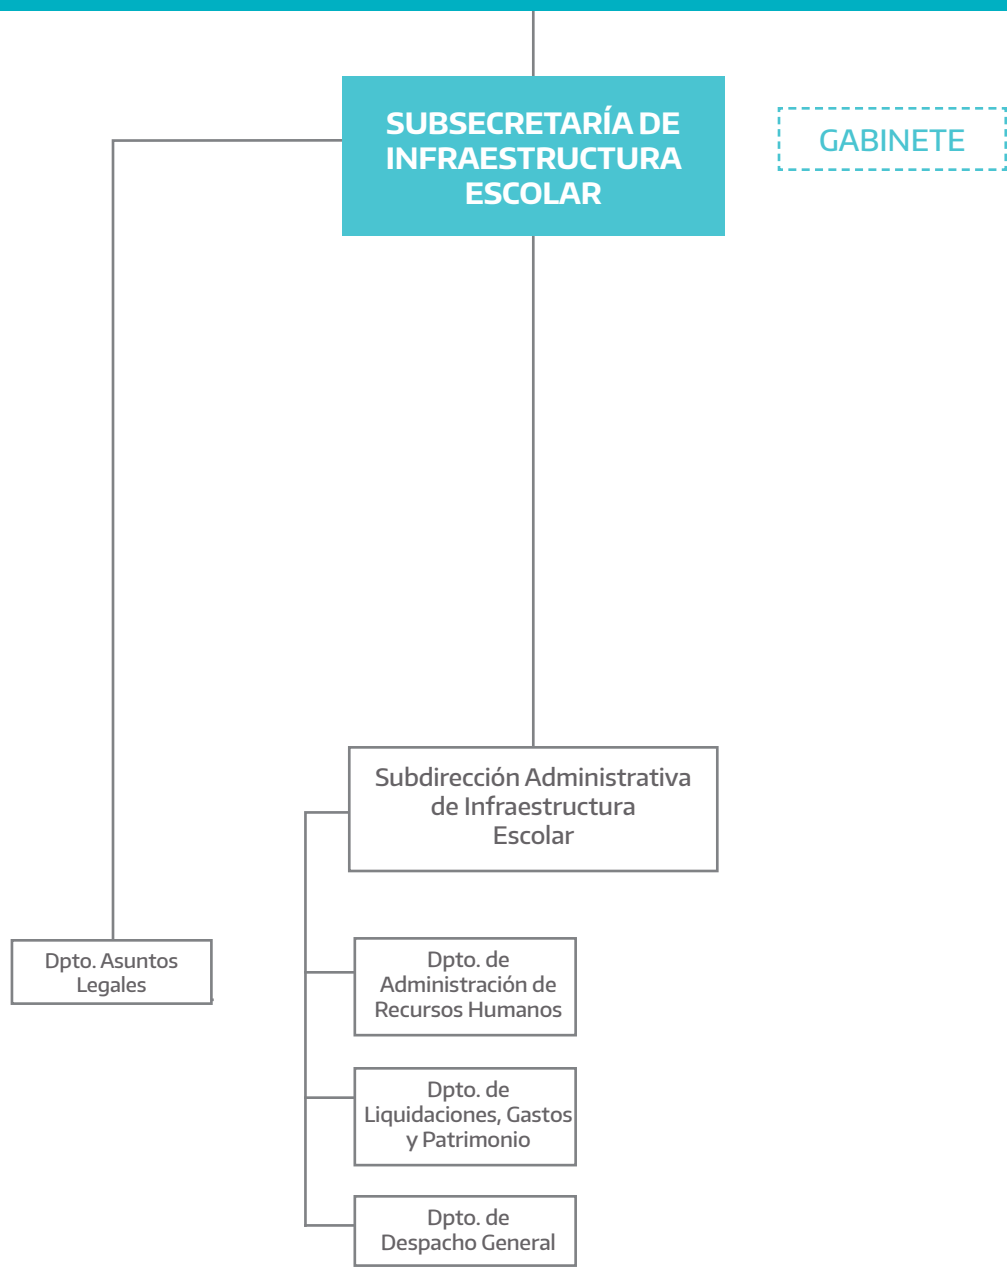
SUBSECRETARÍA DE INFRAESTRUCTURA ESCOLAR

GABINETE

Subdirección Administrativa de Infraestructura Escolar

Dpto. Asuntos Legales

Dpto. de Administración de Recursos Humanos

Dpto. de Liquidaciones, Gastos y Patrimonio

Dpto. de Despacho General